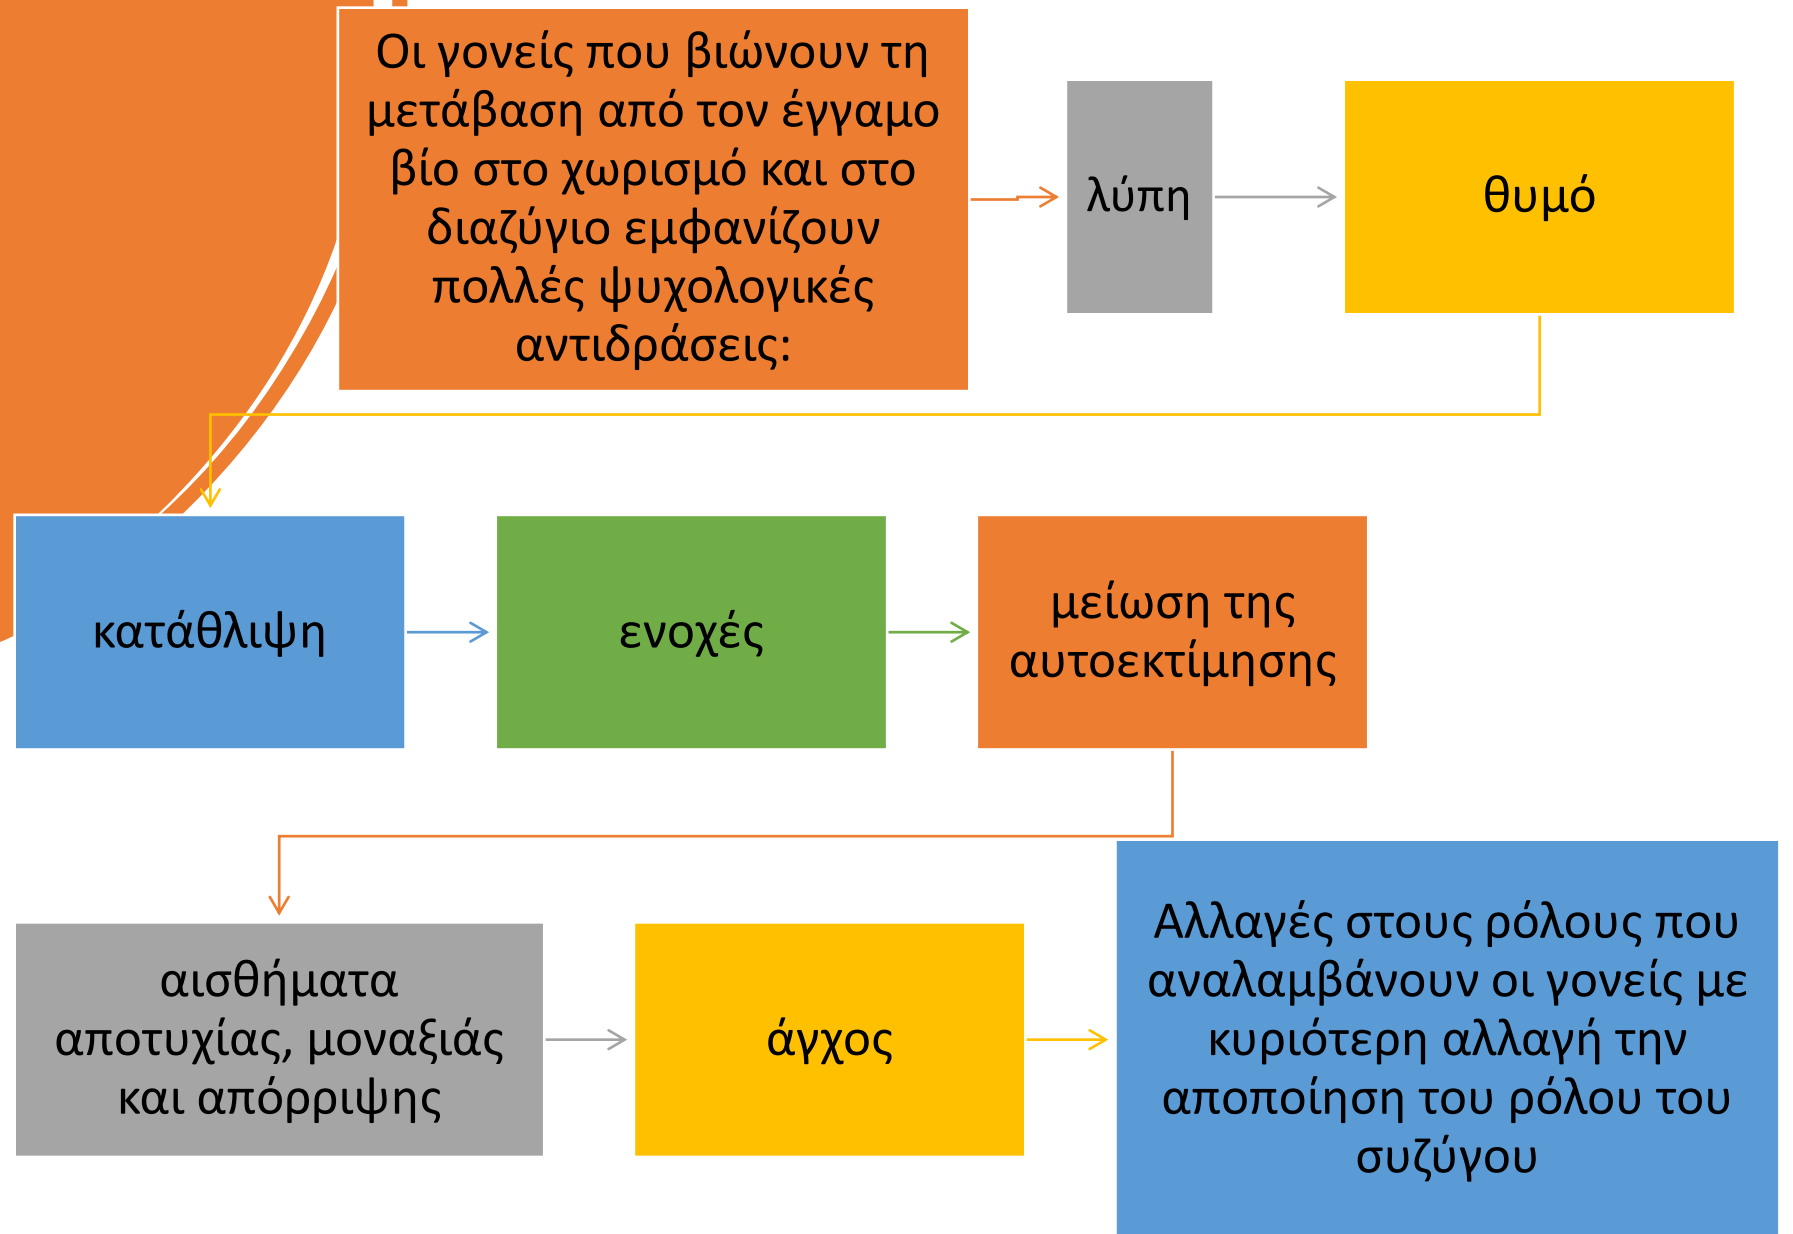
Οι γονείς που βιώνουν τη μετάβαση από τον έγγαμο βίο στο χωρισμό και στο διαζύγιο εμφανίζουν πολλές ψυχολογικές αντιδράσεις:

λύπη

θυμό

κατάθλιψη

ενοχές

μείωση της αυτοεκτίμησης

αισθήματα αποτυχίας, μοναξιάς και απόρριψης

άγχος

Αλλαγές στους ρόλους που αναλαμβάνουν οι γονείς με κυριότερη αλλαγή την αποποίηση του ρόλου του συζύγου